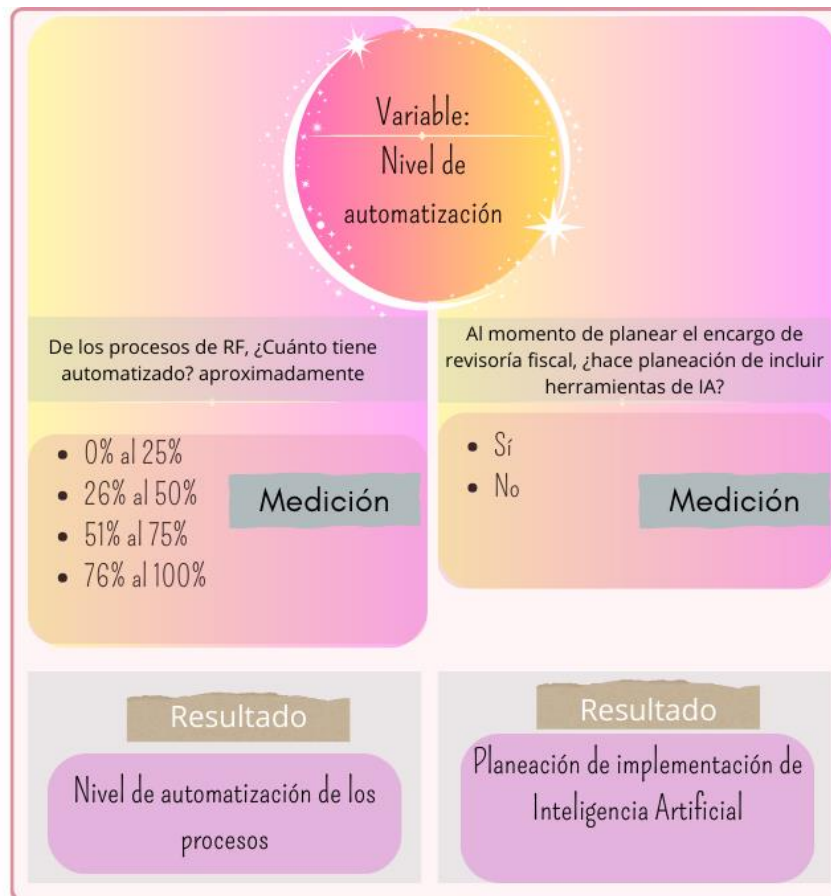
Variable:
Nivel de
automatización

De los procesos de RF, ¿Cuánto tiene automatizado? aproximadamente

- 0% al 25%
- 26% al 50%
- 51% al 75%
- 76% al 100%

Medición

Al momento de planear el encargo de revisoría fiscal, ¿hace planeación de incluir herramientas de IA?

- Sí
- No

Medición

Resultado

Nivel de automatización de los procesos

Resultado

Planeación de implementación de Inteligencia Artificial